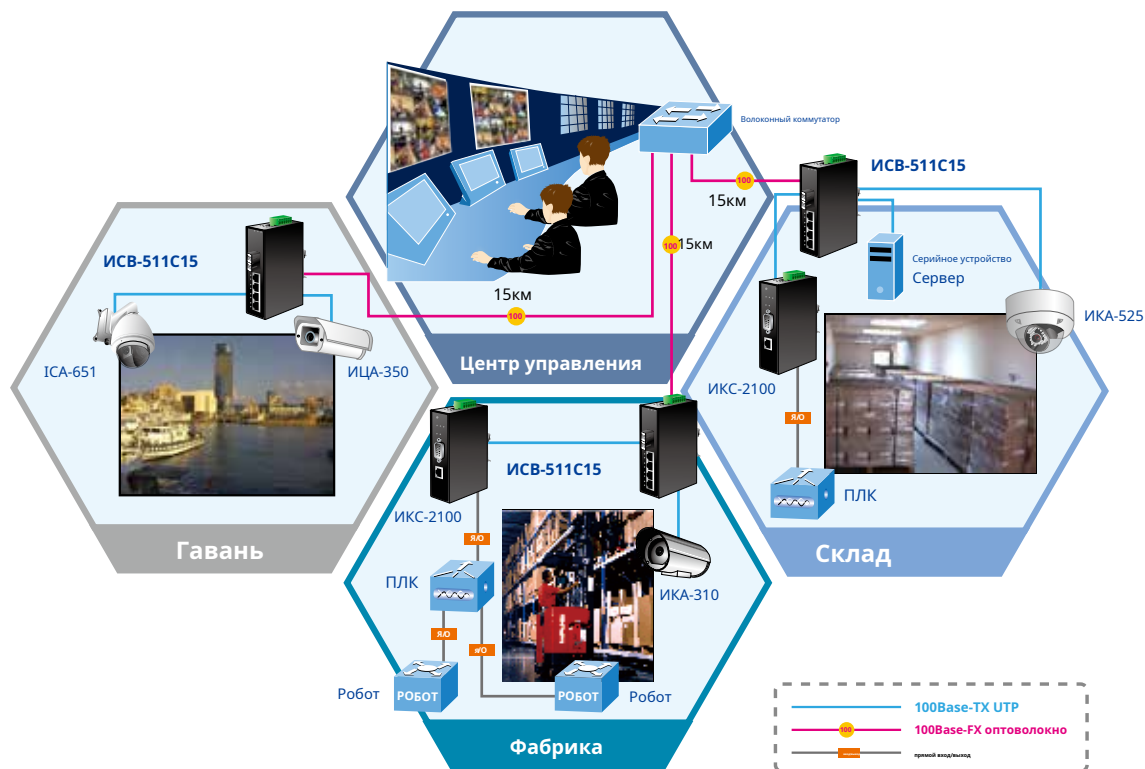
Волоконный коммутатор

ИСВ-511С15

100

15км

100 15км

Серийное устройство
Сервер

ИСВ-511С15

ICA-651

ИЦА-350

15км

100

Центр управления

ИКА-525

ИКС-2100

Я/О

ИСВ-511С15

ИКС-2100

ПЛК

Я/О

ПЛК

Я/О

Я/О

ИКА-310

Гавань

Склад

Робот

РОБОТ

РОБОТ

Робот

Фабрика

100Base-TX UTP

100

100Base-FX оптоволокно

прямой вход/выход